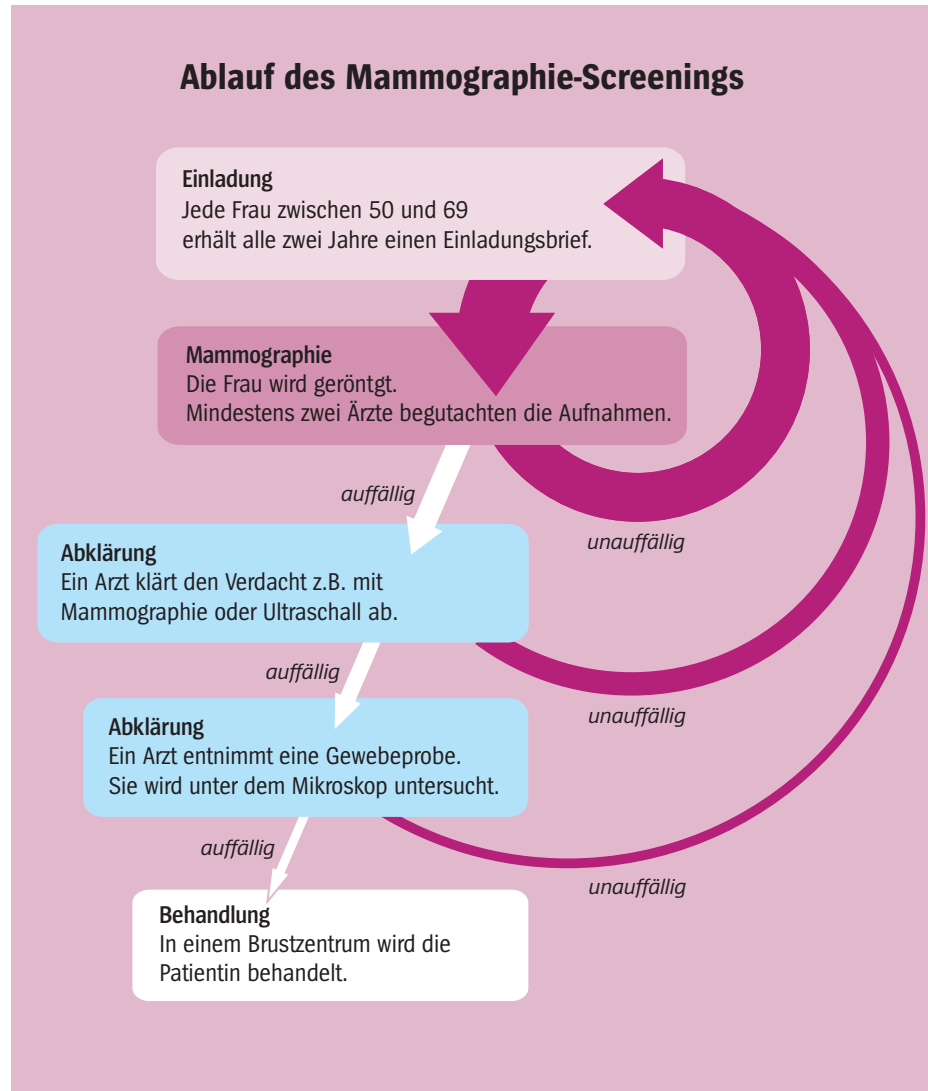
Ablauf des Mammographie-Screenings

Einladung
Jede Frau zwischen 50 und 69 erhält alle zwei Jahre einen Einladungsbrief.

Mammographie
Die Frau wird geröntgt.
Mindestens zwei Ärzte begutachten die Aufnahmen.

auffällig

unauffällig

Abklärung
Ein Arzt klärt den Verdacht z.B. mit Mammographie oder Ultraschall ab.

auffällig

unauffällig

Abklärung
Ein Arzt entnimmt eine Gewebeprobe.
Sie wird unter dem Mikroskop untersucht.

auffällig

unauffällig

Behandlung
In einem Brustzentrum wird die Patientin behandelt.